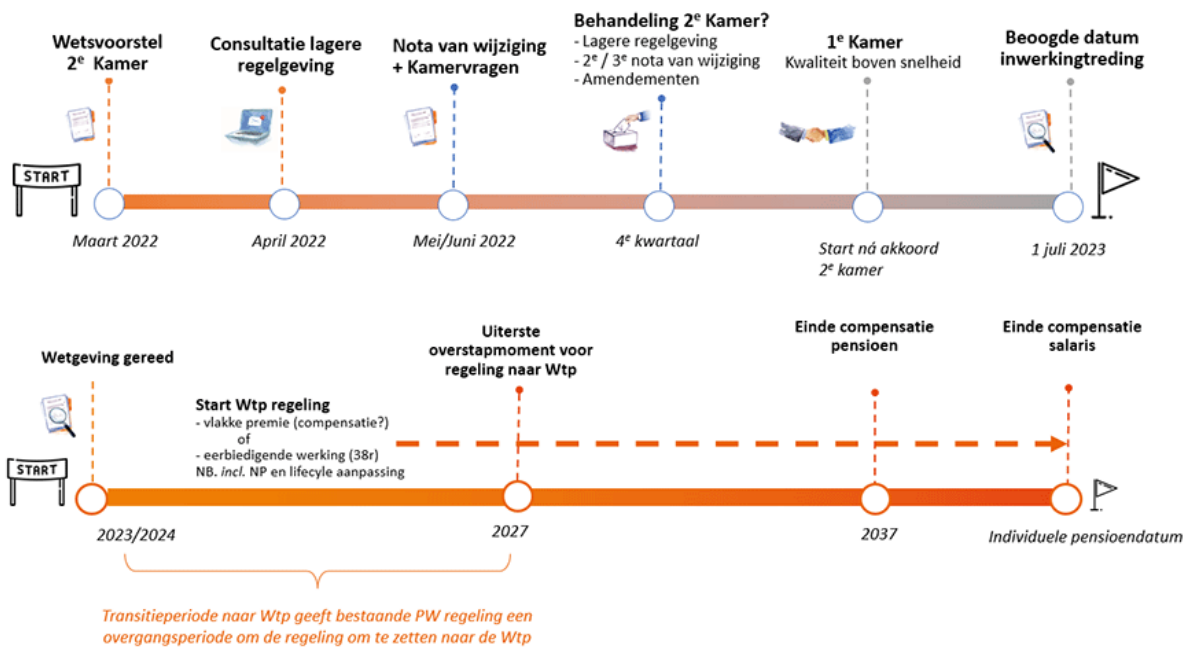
START

Wetsvoorstel 2$^e$ Kamer

Maart 2022

Consultatie lagere regelgeving

April 2022

Nota van wijziging + Kamervragen

Mei/Juni 2022

Behandeling 2$^e$ Kamer?
- Lagere regelgeving
- 2$^e$ / 3$^e$ nota van wijziging
- Amendementen

4$^e$ kwartaal

1$^e$ Kamer
Kwaliteit boven snelheid

Start ná akkoord 2$^e$ kamer

Beoogde datum inwerkingtreding

1 juli 2023

START

Wetgeving gereed

2023/2024

Start Wtp regeling
- vlakke premie (compensatie?)
of
- eerbiedigende werking (38r)
NB. incl. NP en lifecyle aanpassing

Uiterste overstapmoment voor regeling naar Wtp

2027

Einde compensatie pensioen

2037

Einde compensatie salaris

Individuele pensioendatum

Transitieperiode naar Wtp geeft bestaande PW regeling een overgangsperiode om de regeling om te zetten naar de Wtp